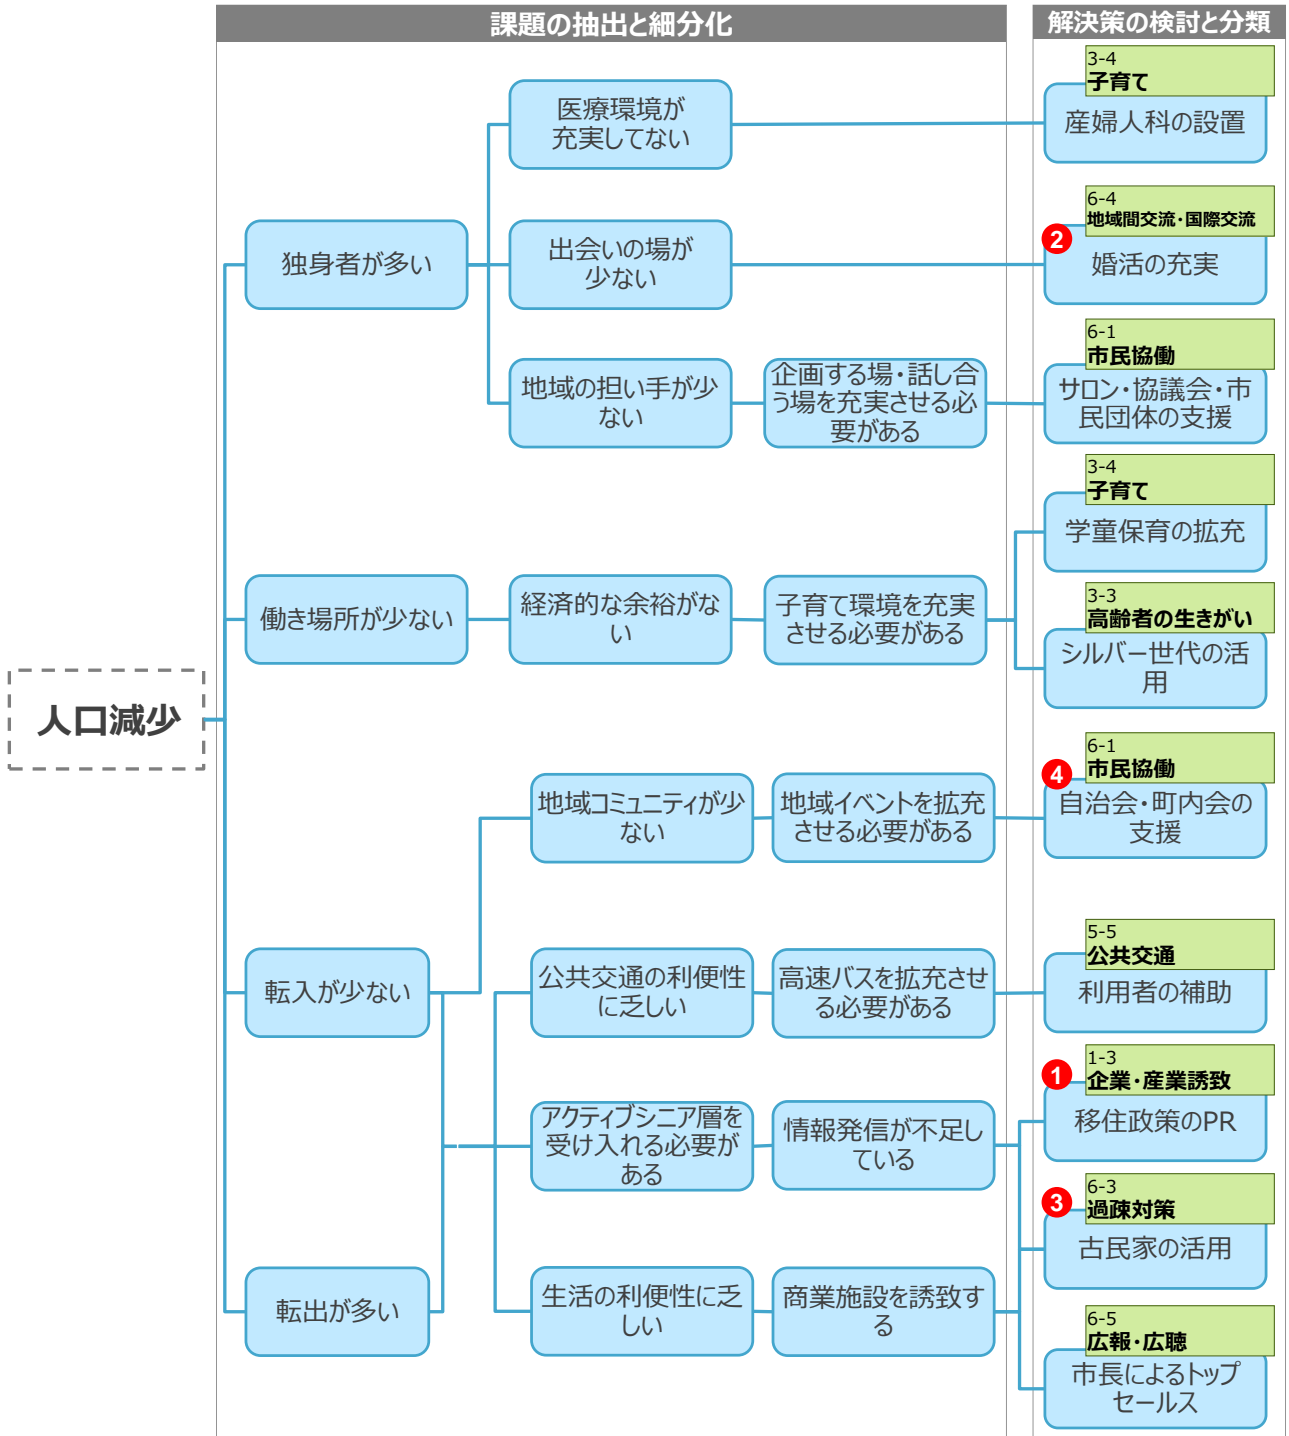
課題の抽出と細分化

解決策の検討と分類

人口減少

独身者が多い

医療環境が充実してない

3-4
子育て
産婦人科の設置

出会いの場が少ない

6-4
地域間交流・国際交流
2
婚活の充実

地域の担い手が少ない

企画する場・話し合う場を充実させる必要がある

6-1
市民協働
サロン・協議会・市民団体の支援

働き場所が少ない

経済的な余裕がない

子育て環境を充実させる必要がある

3-4
子育て
学童保育の拡充

3-3
高齢者の生きがい
シルバー世代の活用

転入が少ない

地域コミュニティが少ない

地域イベントを拡充させる必要がある

6-1
市民協働
4
自治会・町内会の支援

公共交通の利便性に乏しい

高速バスを拡充させる必要がある

5-5
公共交通
利用者の補助

アクティブシニア層を受け入れる必要がある

情報発信が不足している

1-3
企業・産業誘致
1
移住政策のPR

6-3
過疎対策
3
古民家の活用

転出が多い

生活の利便性に乏しい

商業施設を誘致する

6-5
広報・広聴
市長によるトップセールス